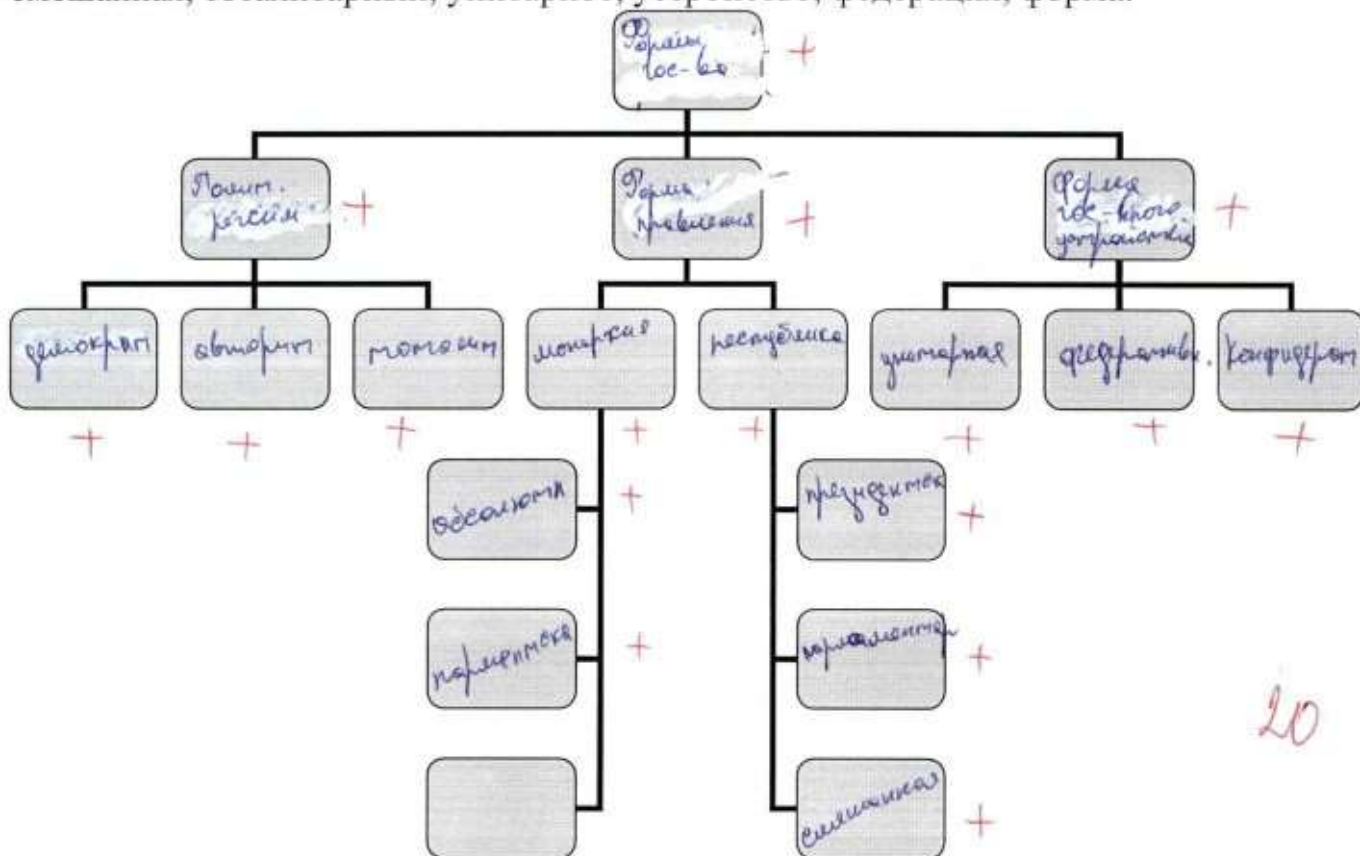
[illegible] смешанная, тоталитарный, унитарное, устройство, федерация, форма

Форма гос-ва +

Полит. режим +

Форма правления +

Форма гос-ного устройства +

демократ +

авторит +

тоталит +

монархия +

республика +

унитарная +

федеративн. +

конфедерат +

абсолютн +

парламентск +

президентск +

парламентар +

смешанная +

20